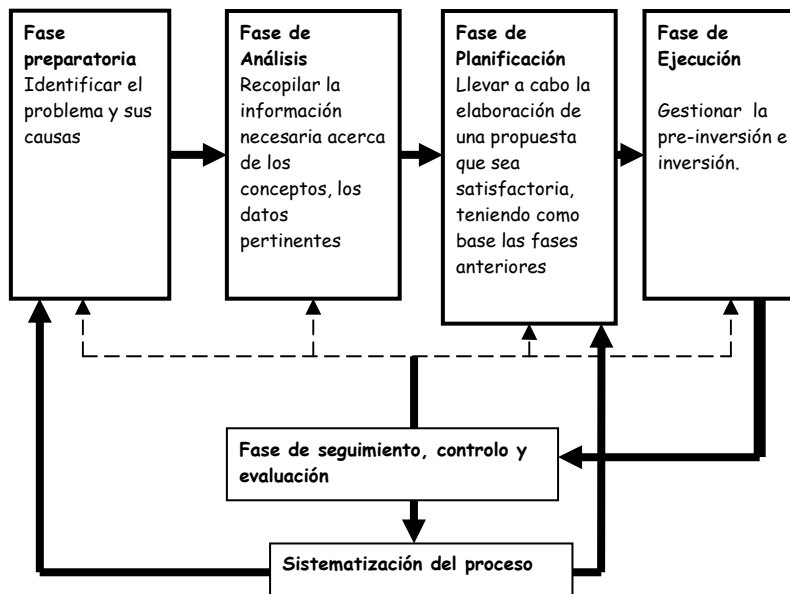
Fase preparatoria
Identificar el problema y sus causas

Fase de Análisis
Recopilar la información necesaria acerca de los conceptos, los datos pertinentes

Fase de Planificación
Llevar a cabo la elaboración de una propuesta que sea satisfactoria, teniendo como base las fases anteriores

Fase de Ejecución

Gestionar la pre-inversión e inversión.

Fase de seguimiento, controlo y evaluación

Sistematización del proceso